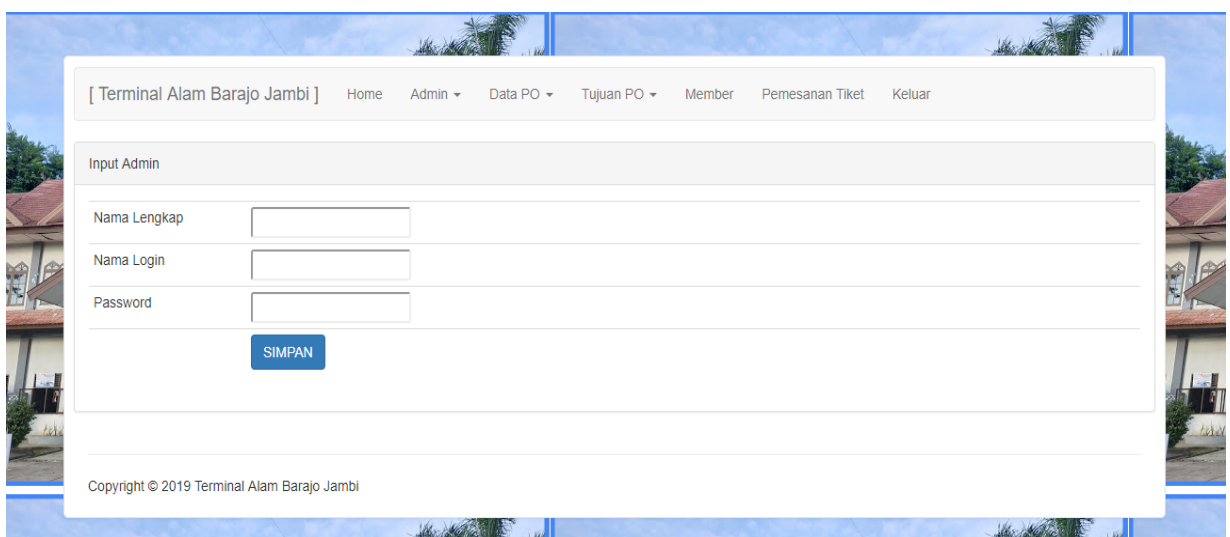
[ Terminal Alam Barajo Jambi ] Home Admin ▾ Data PO ▾ Tujuan PO ▾ Member Pemesanan Tiket Keluar

Input Admin

| Nama Lengkap | |
|---|---|
| Nama Login | |
| Password | |
| | SIMPAN |

Copyright © 2019 Terminal Alam Barajo Jambi